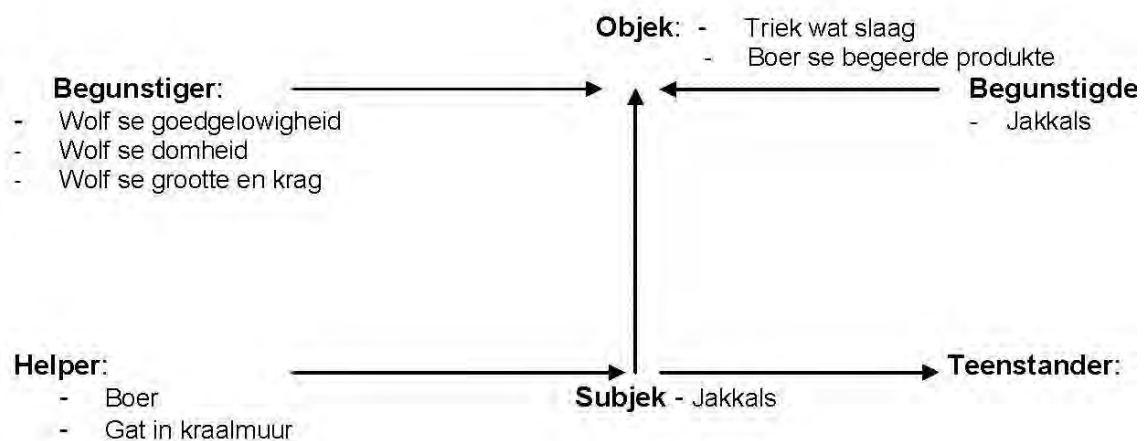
**Objek**: - Triek wat slaag
- Boer se begeerde produkte

**Begunstiger**:
- Wolf se goedgelowigheid
- Wolf se domheid
- Wolf se grootte en krag

**Begunstigde**
- Jakkals

**Helper**:
- Boer
- Gat in kraalmuur

**Subjek** - Jakkals

**Teenstander**: